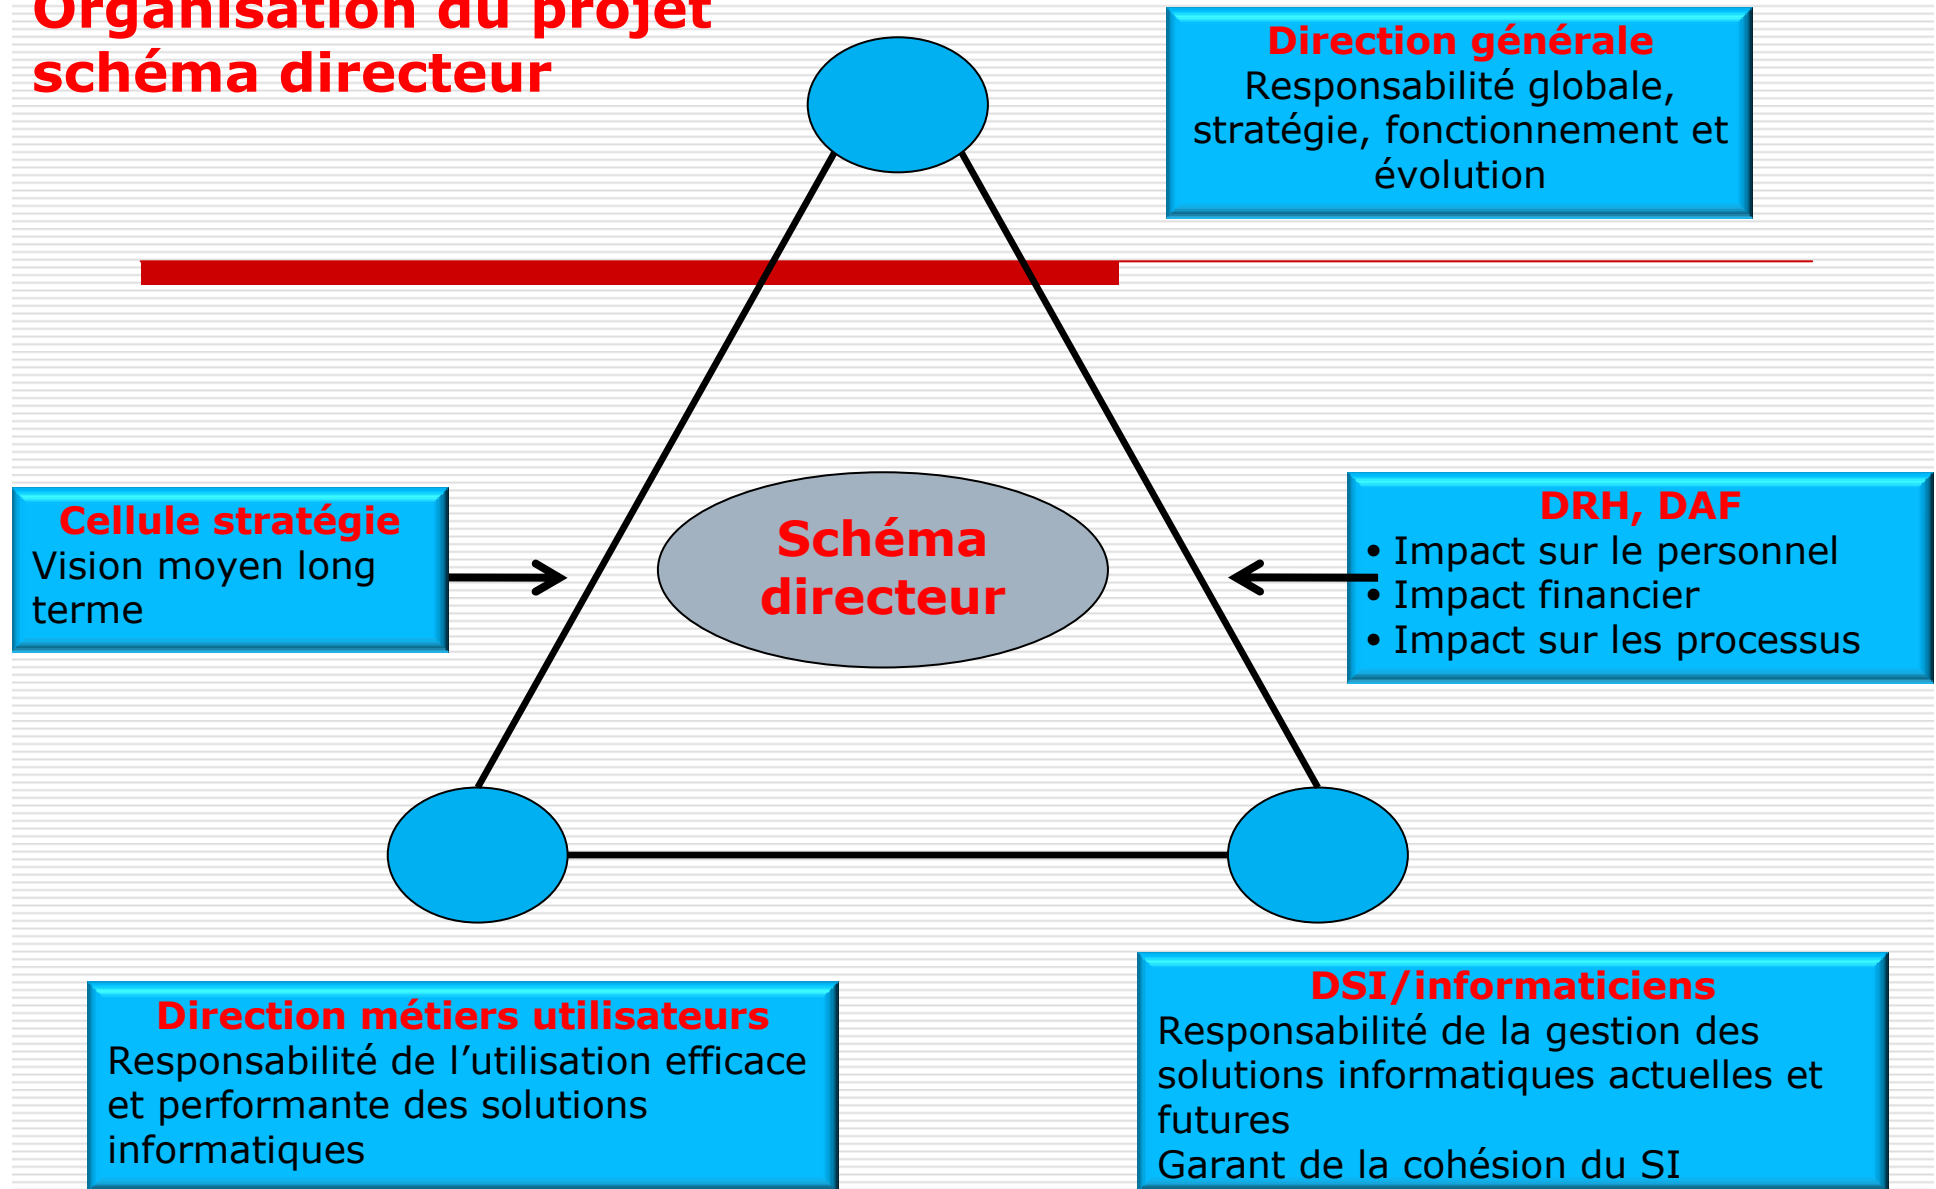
Organisation du projet schéma directeur

Direction générale
Responsabilité globale, stratégie, fonctionnement et évolution

Cellule stratégie
Vision moyen long terme

Schéma directeur

DRH, DAF
• Impact sur le personnel
• Impact financier
• Impact sur les processus

Direction métiers utilisateurs
Responsabilité de l’utilisation efficace et performante des solutions informatiques

DSI/informaticiens
Responsabilité de la gestion des solutions informatiques actuelles et futures
Garant de la cohésion du SI